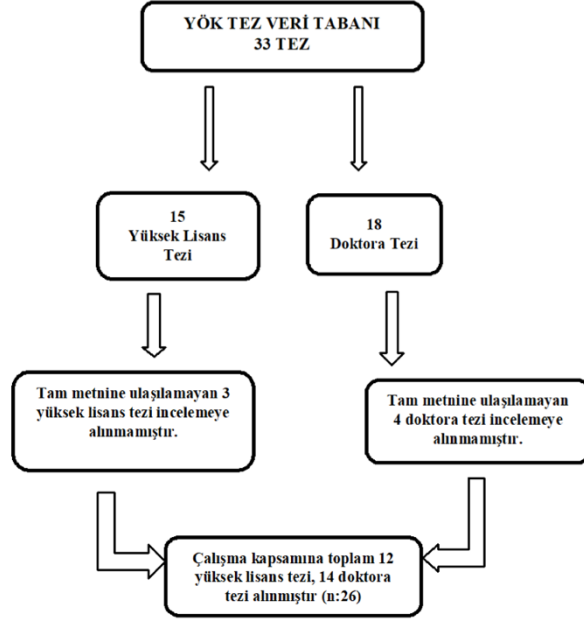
YÖK TEZ VERİ TABANI
33 TEZ

15
Yüksek Lisans Tezi

18
Doktora Tezi

Tam metnine ulaşılamayan 3 yüksek lisans tezi incelemeye alınmamıştır.

Tam metnine ulaşılamayan 4 doktora tezi incelemeye alınmamıştır.

Çalışma kapsamına toplam 12 yüksek lisans tezi, 14 doktora tezi alınmıştır (n:26)